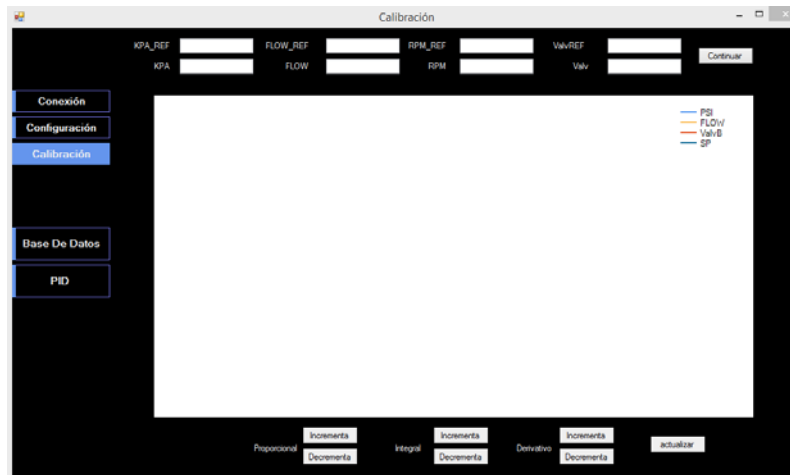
Calibración

KPA_REF
FLOW_REF
RPM_REF
ValvREF
KPA
FLOW
RPM
Valv
Continuar

Conexión
Configuración
Calibración
Base De Datos
PID

PSI
FLOW
ValvB
SP

Proporcional
Incrementa
Decrementa
Integral
Incrementa
Decrementa
Derivativo
Incrementa
Decrementa
actualizar